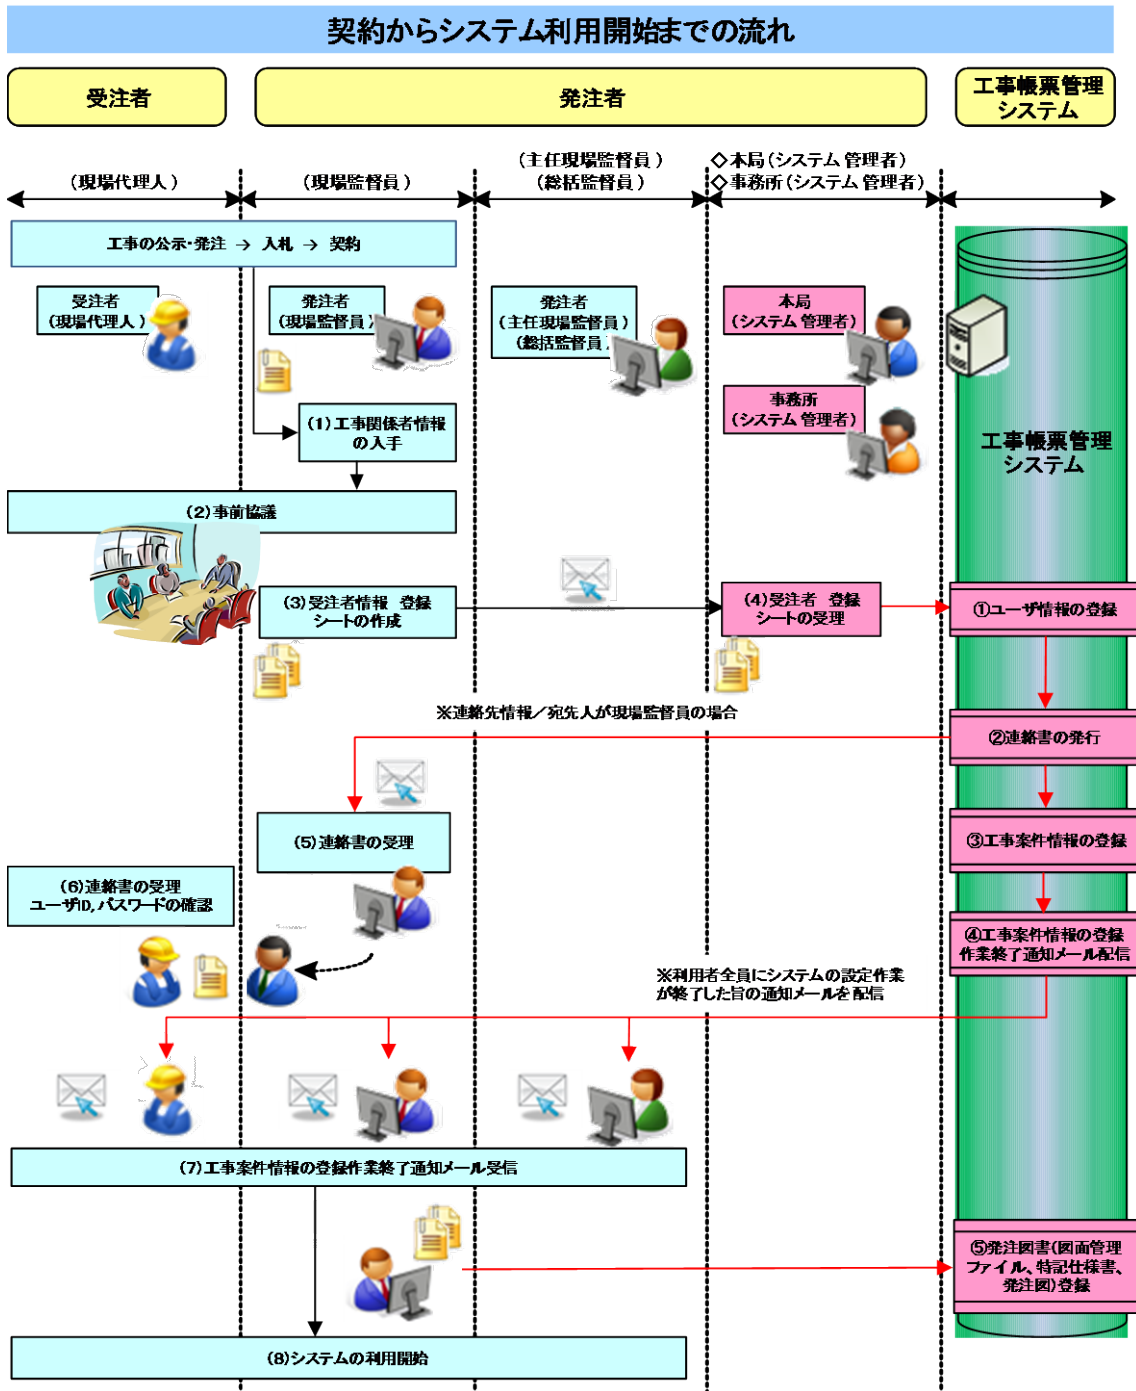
契約からシステム利用開始までの流れ

受注者

発注者

工事帳票管理システム

（現場代理人）

（現場監督員）

（主任現場監督員）
（総括監督員）

◇本局（システム管理者）
◇事務所（システム管理者）

工事の公示･発注 → 入札 → 契約

受注者
（現場代理人）

発注者
（現場監督員）

発注者
（主任現場監督員）
（総括監督員）

本局
（システム管理者）

事務所
（システム管理者）

工事帳票管理システム

（1）工事関係者情報の入手

（2）事前協議

（3）受注者情報　登録シートの作成

（4）受注者　登録シートの受理

①ユーザ情報の登録

※連絡先情報／宛先人が現場監督員の場合

②連絡書の発行

（5）連絡書の受理

③工事案件情報の登録

（6）連絡書の受理
ユーザID，パスワードの確認

④工事案件情報の登録作業終了通知メール配信

※利用者全員にシステムの設定作業が終了した旨の通知メールを配信

（7）工事案件情報の登録作業終了通知メール受信

⑤発注図書(図面管理ファイル、特記仕様書、発注図)登録

（8）システムの利用開始